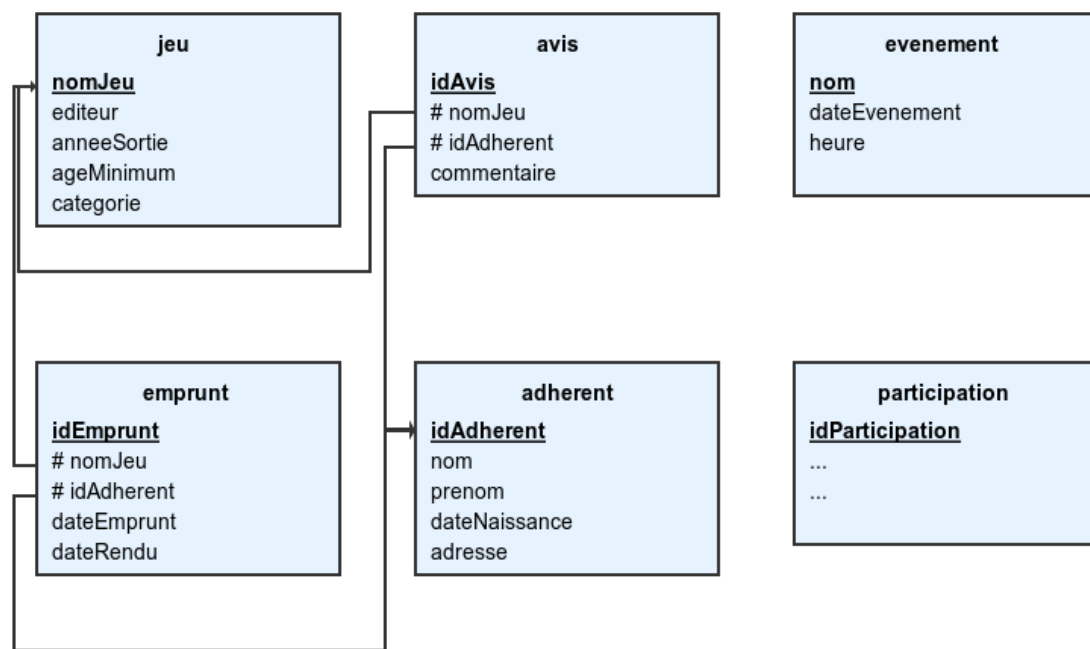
jeu
nomJeu
editeur
anneeSortie
ageMinimum
categorie

avis
idAvis
# nomJeu
# idAdherent
commentaire

evenement
nom
dateEvenement
heure

emprunt
idEmprunt
# nomJeu
# idAdherent
dateEmprunt
dateRendu

adherent
idAdherent
nom
prenom
dateNaissance
adresse

participation
idParticipation
...
...